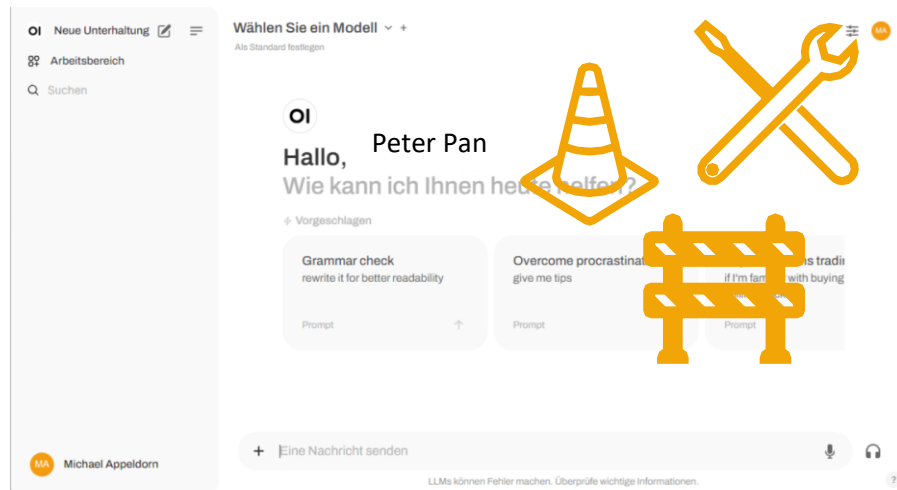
OI Neue Unterhaltung
Arbeitsbereich
Suchen

Wählen Sie ein Modell +
Als Standard festlegen

MA

OI

Hallo, Peter Pan
Wie kann ich Ihnen heute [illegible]?

Vorgeschlagen

Grammar check
rewrite it for better readability
Prompt

Overcome procrastinat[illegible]
give me tips
Prompt

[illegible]s tradi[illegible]
if I'm fam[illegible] with buying
Prompt

MA Michael Appeldorn

+ Eine Nachricht senden

LLMs können Fehler machen. Überprüfe wichtige Informationen.

?